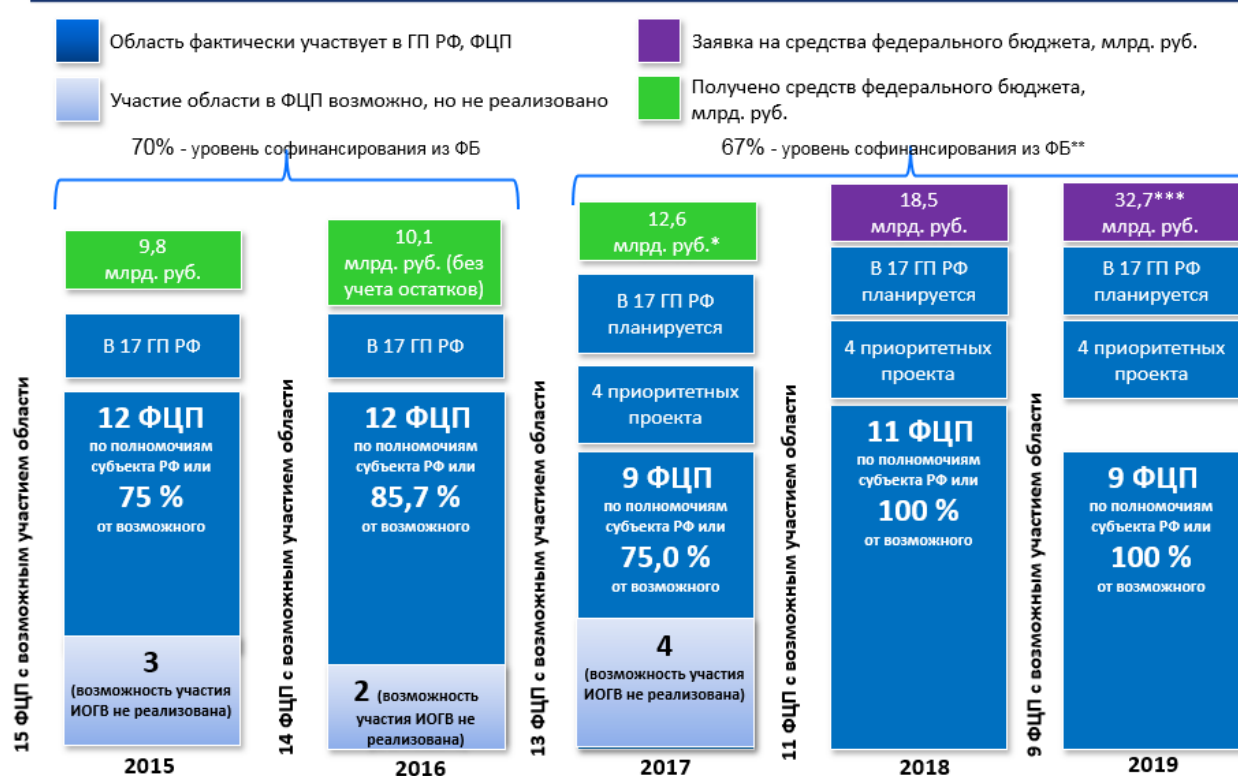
Область фактически участвует в ГП РФ, ФЦП

Участие области в ФЦП возможно, но не реализовано

Заявка на средства федерального бюджета, млрд. руб.

Получено средств федерального бюджета, млрд. руб.

70% - уровень софинансирования из ФБ

67% - уровень софинансирования из ФБ**

15 ФЦП с возможным участием области

9,8 млрд. руб.

В 17 ГП РФ

12 ФЦП по полномочиям субъекта РФ или 75 % от возможного

3 (возможность участия ИОГВ не реализована)

2015

14 ФЦП с возможным участием области

10,1 млрд. руб. (без учета остатков)

В 17 ГП РФ

12 ФЦП по полномочиям субъекта РФ или 85,7 % от возможного

2 (возможность участия ИОГВ не реализована)

2016

13 ФЦП с возможным участием области

12,6 млрд. руб.*

В 17 ГП РФ планируется

4 приоритетных проекта

9 ФЦП по полномочиям субъекта РФ или 75,0 % от возможного

4 (возможность участия ИОГВ не реализована)

2017

11 ФЦП с возможным участием области

18,5 млрд. руб.

В 17 ГП РФ планируется

4 приоритетных проекта

11 ФЦП по полномочиям субъекта РФ или 100 % от возможного

2018

9 ФЦП с возможным участием области

32,7*** млрд. руб.

В 17 ГП РФ планируется

4 приоритетных проекта

9 ФЦП по полномочиям субъекта РФ или 100 % от возможного

2019